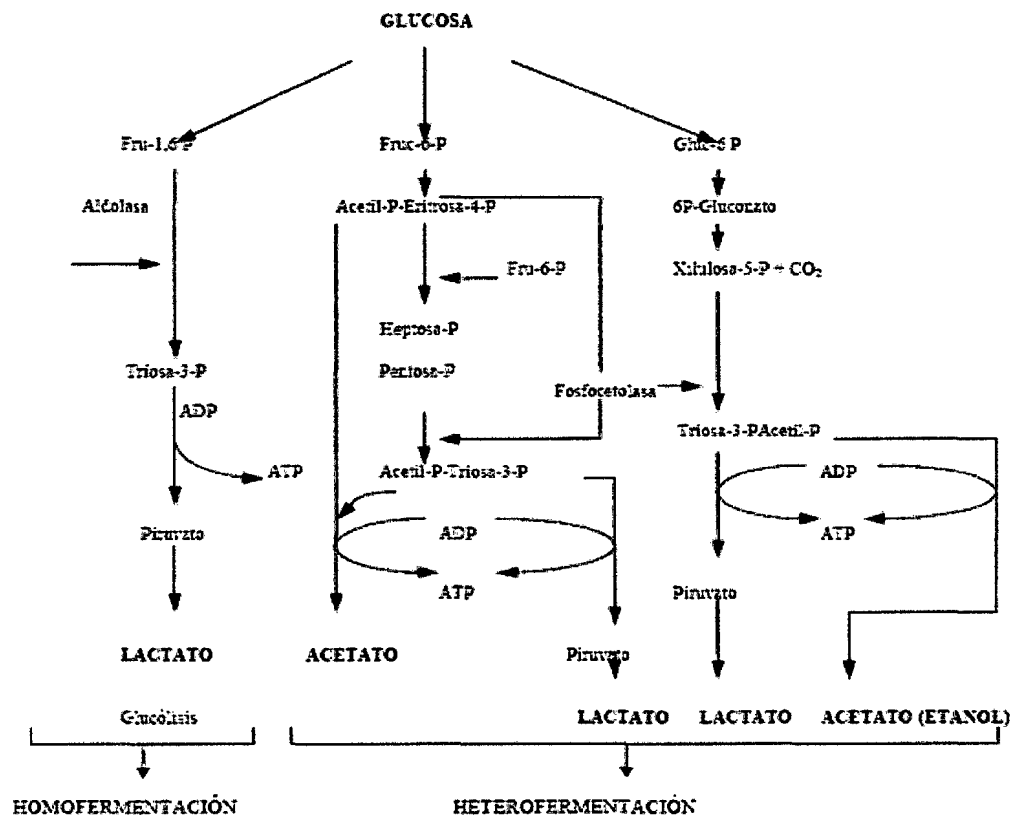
GLUCOSA

Fru-1,6-P

Aldolasa

Triosa-3-P

ADP

ATP

Piruvato

LACTATO

Glucólisis

Fruc-6-P

Acetil-P-Eritrosa-4-P

Fru-6-P

Heptosa-P

Pentosa-P

Fosfocetolasa

Acetil-P-Triosa-3-P

ADP

ATP

ACETATO

Piruvato

LACTATO

Glu-6-P

6P-Gluconato

Xilulosa-5-P + $CO_2$

Triosa-3-PAcetil-P

ADP

ATP

Piruvato

LACTATO

ACETATO (ETANOL)

HOMOFERMENTACIÓN

HETEROFERMENTACIÓN